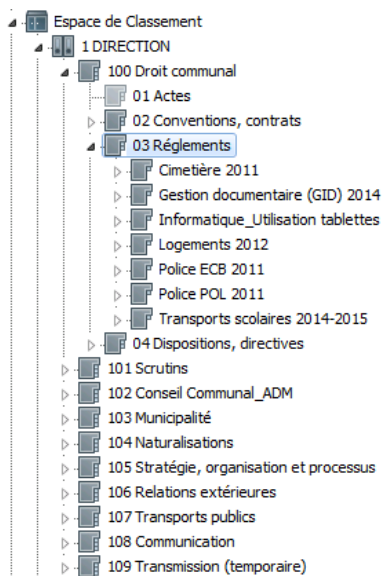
Espace de Classement
1 DIRECTION
100 Droit communal
01 Actes
02 Conventions, contrats
03 Réglements
Cimetière 2011
Gestion documentaire (GID) 2014
Informatique_Utilisation tablettes
Logements 2012
Police ECB 2011
Police POL 2011
Transports scolaires 2014-2015
04 Dispositions, directives
101 Scrutins
102 Conseil Communal_ADM
103 Municipalité
104 Naturalisations
105 Stratégie, organisation et processus
106 Relations extérieures
107 Transports publics
108 Communication
109 Transmission (temporaire)